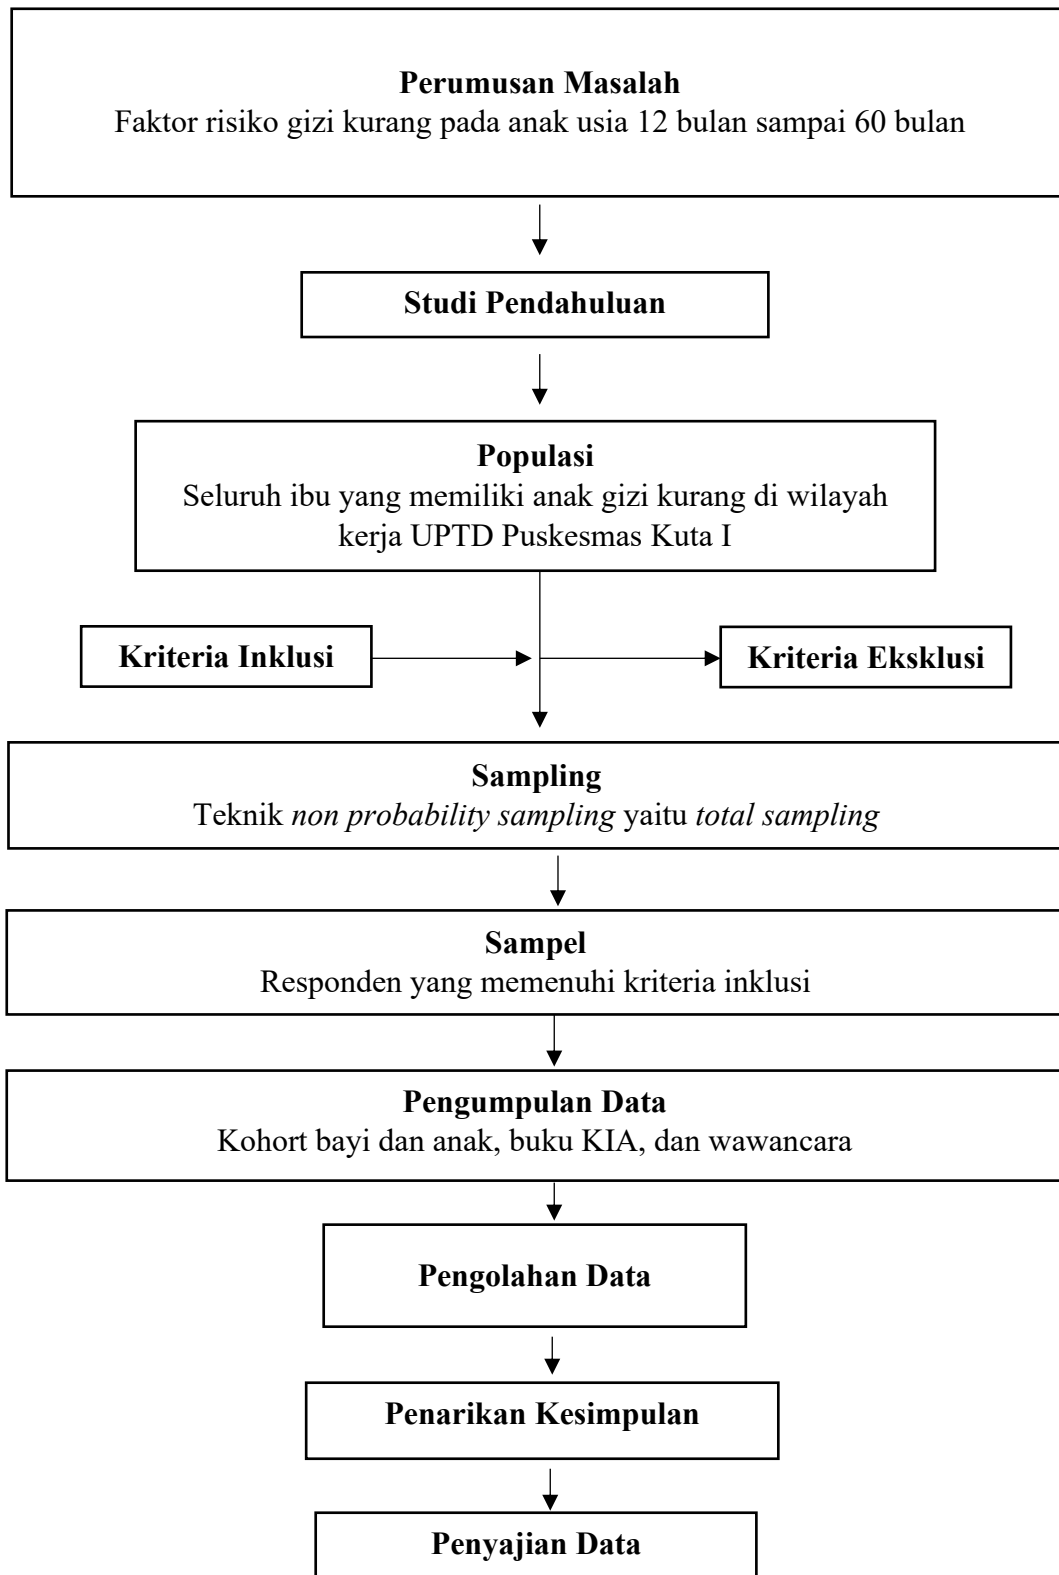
**Perumusan Masalah**
Faktor risiko gizi kurang pada anak usia 12 bulan sampai 60 bulan

**Studi Pendahuluan**

**Populasi**
Seluruh ibu yang memiliki anak gizi kurang di wilayah kerja UPTD Puskesmas Kuta I

**Kriteria Inklusi**

**Kriteria Eksklusi**

**Sampling**
Teknik *non probability sampling* yaitu *total sampling*

**Sampel**
Responden yang memenuhi kriteria inklusi

**Pengumpulan Data**
Kohort bayi dan anak, buku KIA, dan wawancara

**Pengolahan Data**

**Penarikan Kesimpulan**

**Penyajian Data**